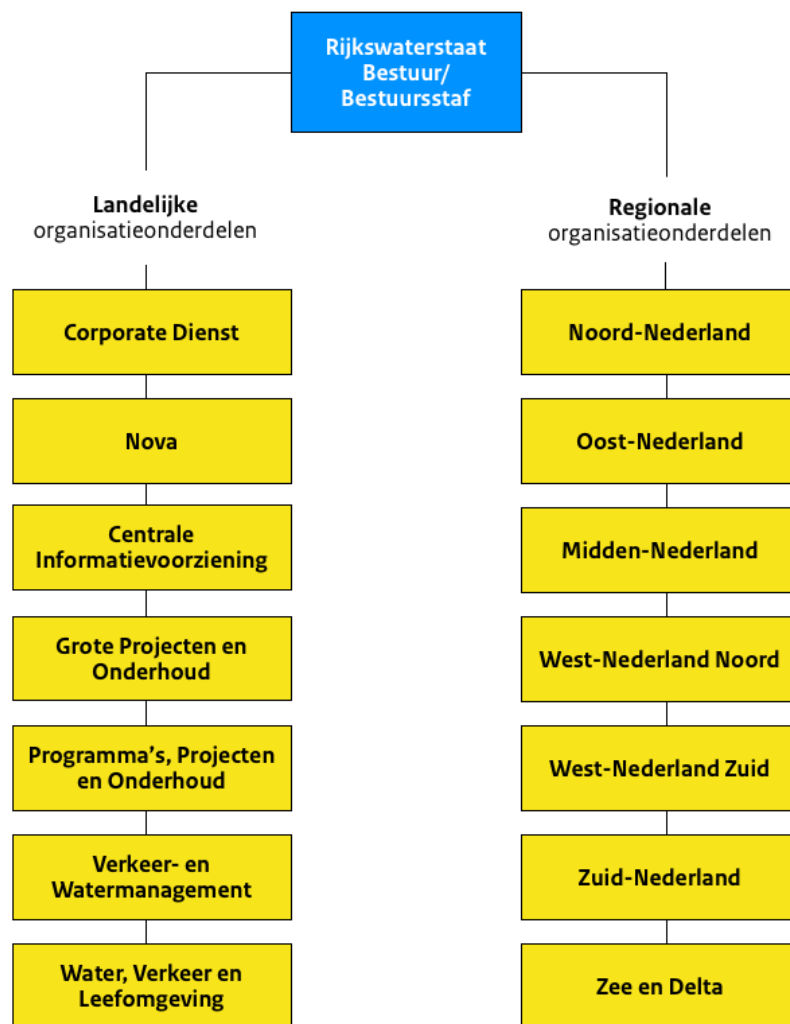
Rijkswaterstaat Bestuur/ Bestuursstaf

Landelijke organisatieonderdelen

Corporate Dienst

Nova

Centrale Informatievoorziening

Grote Projecten en Onderhoud

Programma's, Projecten en Onderhoud

Verkeer- en Watermanagement

Water, Verkeer en Leefomgeving

Regionale organisatieonderdelen

Noord-Nederland

Oost-Nederland

Midden-Nederland

West-Nederland Noord

West-Nederland Zuid

Zuid-Nederland

Zee en Delta